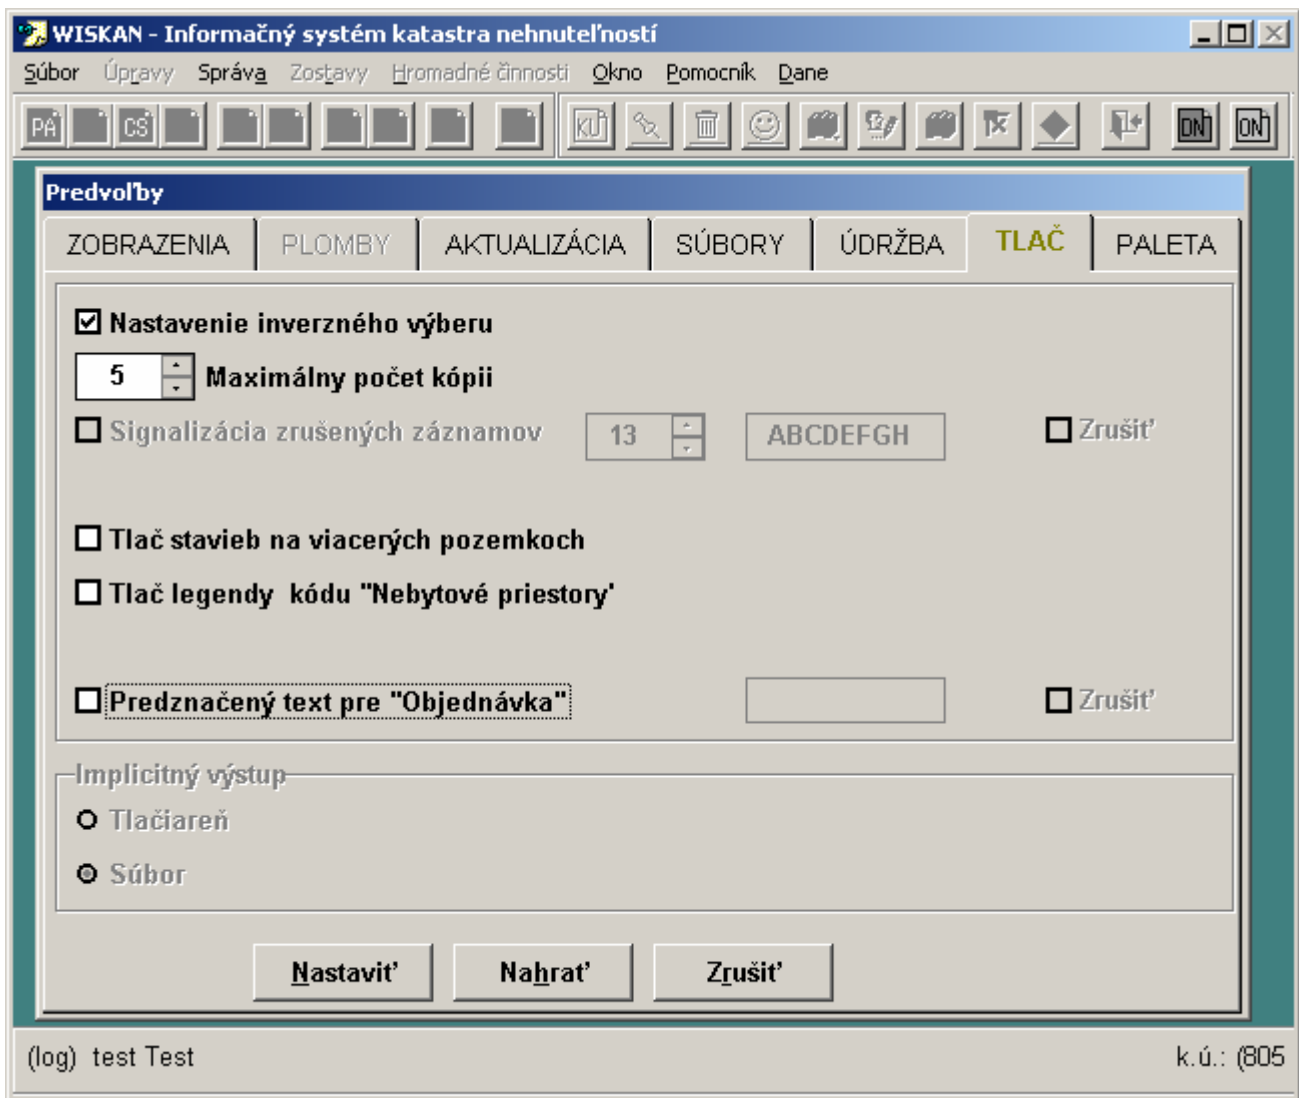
WISKAN - Informačný systém katastra nehnuteľností

Súbor Úpravy Správa Zostavy Hromadné činnosti Okno Pomocník Dane

PA CS KU DN ON

Predvoľby

ZOBRAZENIA PLOMBY AKTUALIZÁCIA SÚBORY ÚDRŽBA TLAČ PALETA

Nastavenie inverzného výberu

5 Maximálny počet kópii

Signalizácia zrušených záznamov 13 ABCDEFGH Zrušiť

Tlač stavieb na viacerých pozemkoch

Tlač legendy kódu "Nebytové priestory'

Predznačený text pre "Objednávka" Zrušiť

Implicitný výstup

Tlačiareň

Súbor

Nastaviť Nahrať Zrušiť

(log) test Test

k.ú.: (805